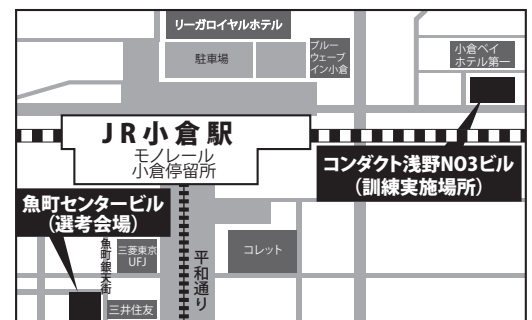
リーガロイヤルホテル

駐車場

ブルーウェーブイン小倉

小倉ベイホテル第一

JR小倉駅

モノレール小倉停留所

コンダクト浅野NO3ビル
(訓練実施場所)

魚町センタービル
(選考会場)

魚町銀天街

三菱東京UFJ

平和通り

コレット

三井住友